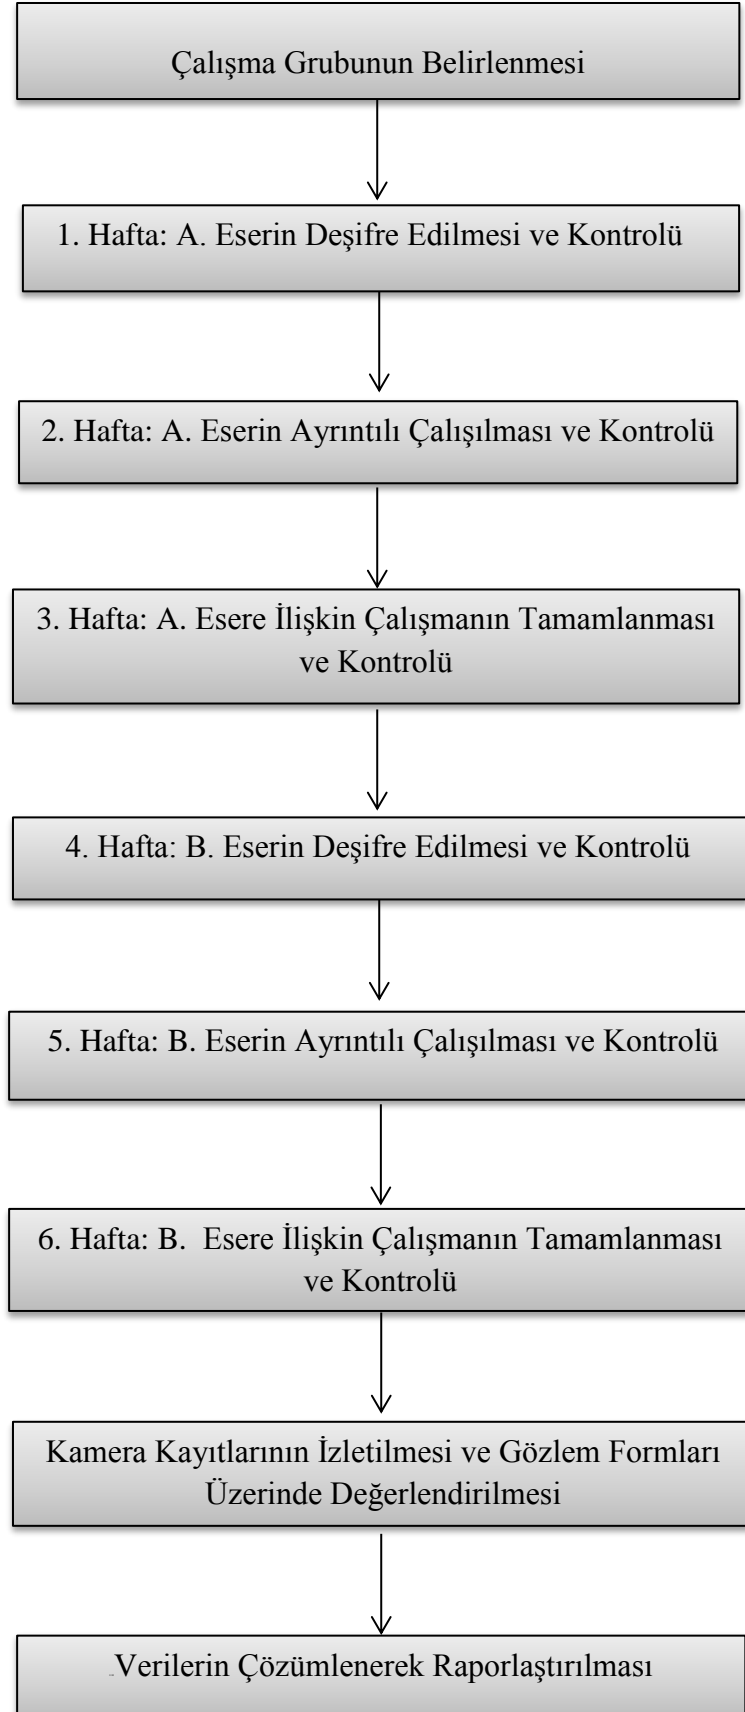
Çalışma Grubunun Belirlenmesi

1. Hafta: A. Eserin Deşifre Edilmesi ve Kontrolü

2. Hafta: A. Eserin Ayrıntılı Çalışılması ve Kontrolü

3. Hafta: A. Esere İlişkin Çalışmanın Tamamlanması ve Kontrolü

4. Hafta: B. Eserin Deşifre Edilmesi ve Kontrolü

5. Hafta: B. Eserin Ayrıntılı Çalışılması ve Kontrolü

6. Hafta: B. Esere İlişkin Çalışmanın Tamamlanması ve Kontrolü

Kamera Kayıtlarının İzletilmesi ve Gözlem Formları Üzerinde Değerlendirilmesi

Verilerin Çözümlenerek Raporlaştırılması